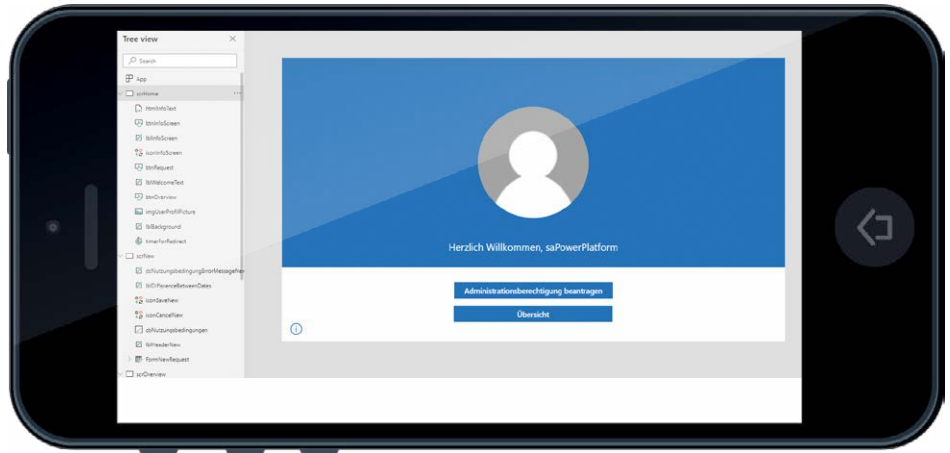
Tree view

Search

App

scrHome

HtmlInfoText

btnInfoScreen

lblInfoScreen

iconInfoScreen

btnRequest

lblWelcomeText

btnOverview

imgUserProfilPicture

lblBackground

timerForRedirect

scrNew

cbNutzungsbedingungErrorMessageNew

lblDifferenceBetweenDates

iconSaveNew

iconCancelNew

cbNutzungsbedingungen

lblHeaderNew

FormNewRequest

scrOverview

Herzlich Willkommen, saPowerPlatform

Administrationsberechtigung beantragen

Übersicht